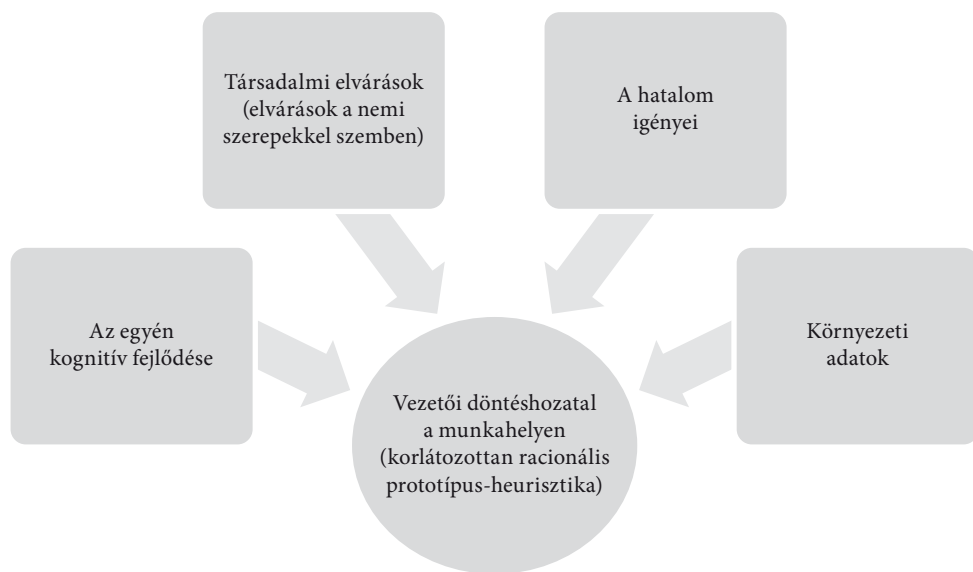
Társadalmi elvárások (elvárások a nemi szerepekkel szemben)

A hatalom igényei

Az egyén kognitív fejlődése

Környezeti adatok

Vezetői döntéshozatal a munkahelyen (korlátozottan racionális prototípus-heurisztika)